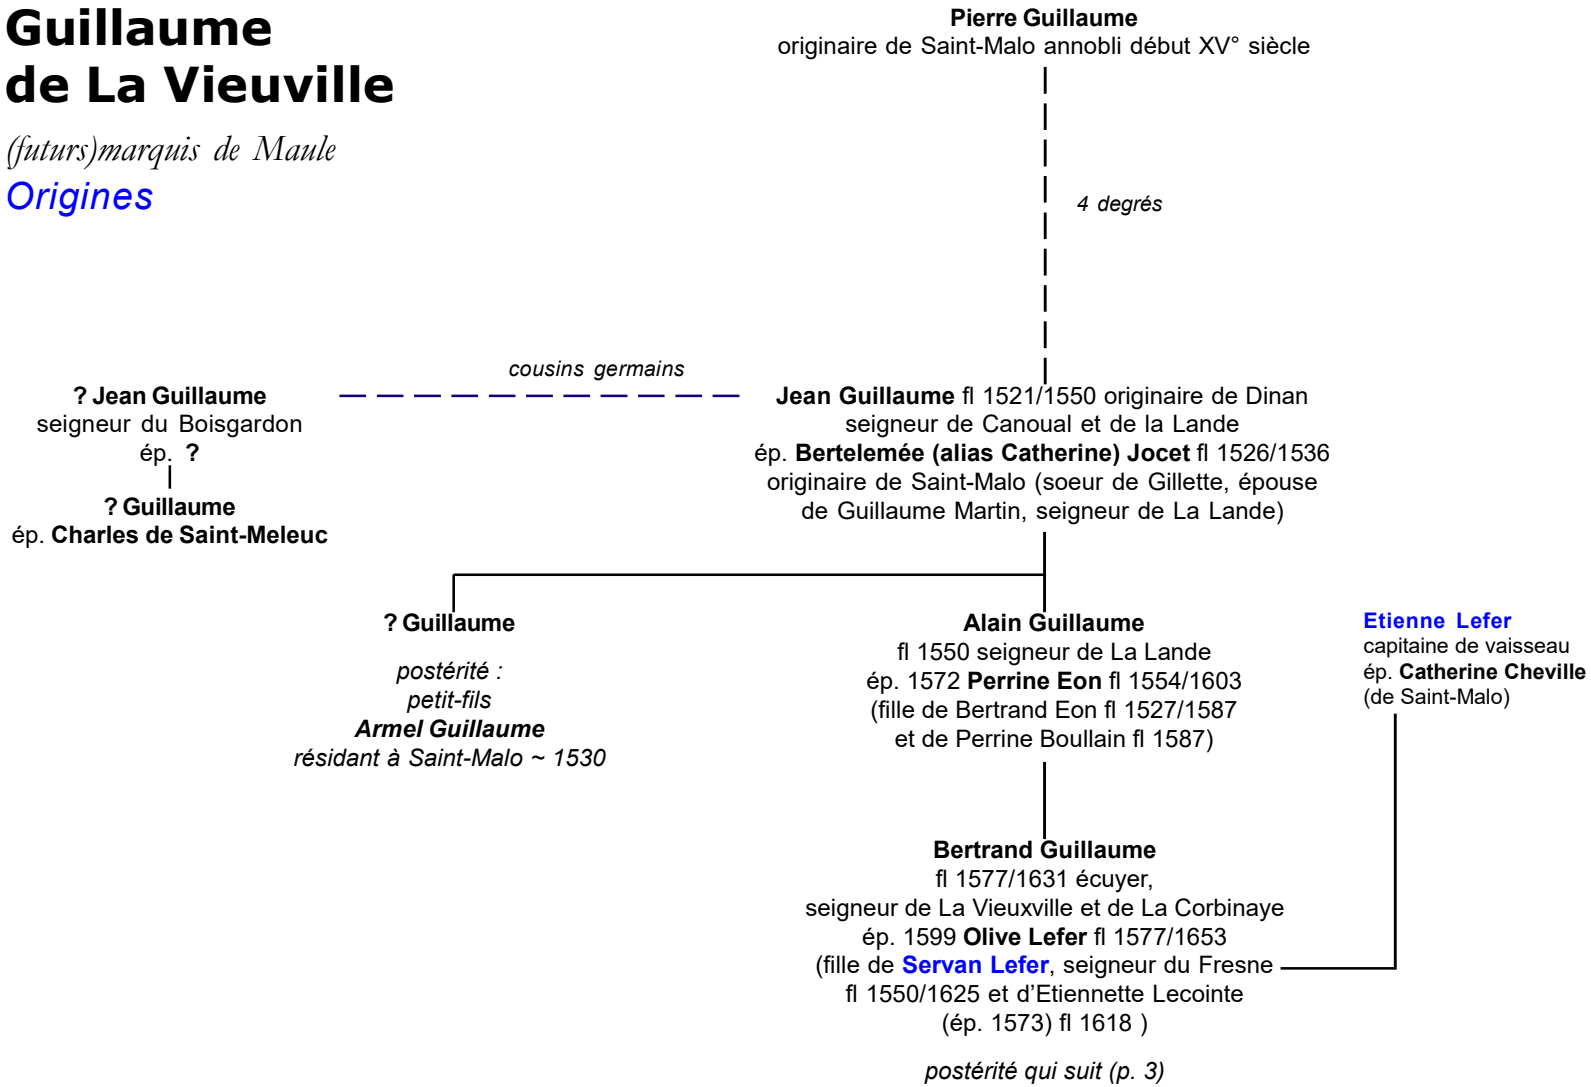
Guillaume de La Vieuville

(futurs)marquis de Maule

Origines

Pierre Guillaume
originaire de Saint-Malo annobli début XV° siècle

4 degrés

? Jean Guillaume
seigneur du Boisgardon
ép. ?

? Guillaume
ép. Charles de Saint-Meleuc

cousins germains

Jean Guillaume fl 1521/1550 originaire de Dinan
seigneur de Canoual et de la Lande
ép. Bertelemée (alias Catherine) Jocet fl 1526/1536
originaire de Saint-Malo (soeur de Gillette, épouse de Guillaume Martin, seigneur de La Lande)

? Guillaume

postérité :
petit-fils
Armel Guillaume
résidant à Saint-Malo ~ 1530

Alain Guillaume
fl 1550 seigneur de La Lande
ép. 1572 Perrine Eon fl 1554/1603
(fille de Bertrand Eon fl 1527/1587
et de Perrine Boullain fl 1587)

Etienne Lefer
capitaine de vaisseau
ép. Catherine Cheville
(de Saint-Malo)

Bertrand Guillaume
fl 1577/1631 écuyer,
seigneur de La Vieuxville et de La Corbinaye
ép. 1599 Olive Lefer fl 1577/1653
(fille de Servan Lefer, seigneur du Fresne
fl 1550/1625 et d'Etiennette Lecointe
(ép. 1573) fl 1618 )

postérité qui suit (p. 3)